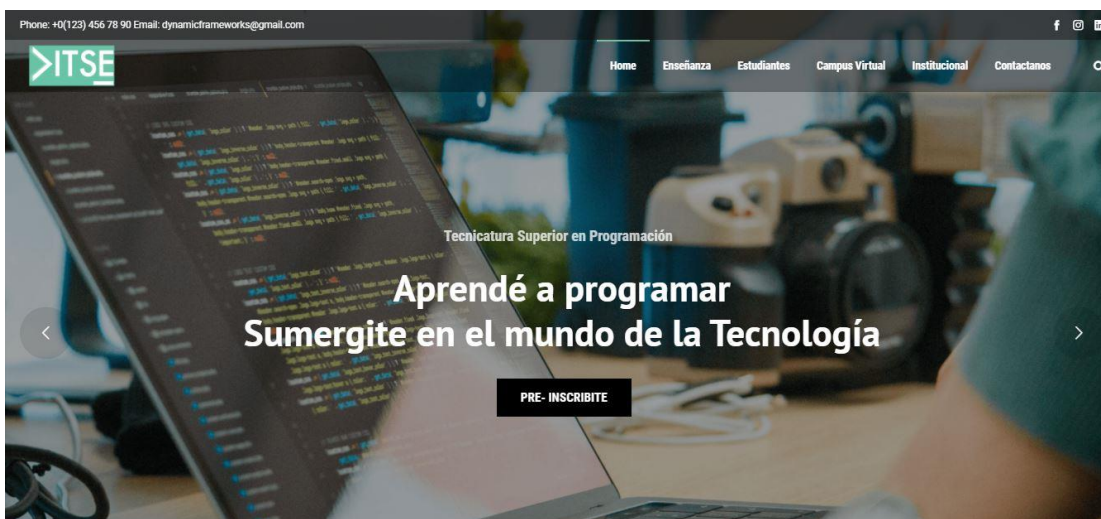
Phone: +0(123) 456 78 90 Email: dynamicframeworks@gmail.com

ITSE

Home Enseñanza Estudiantes Campus Virtual Institucional Contactanos

Tecnicatura Superior en Programación

Aprendé a programar
Sumergite en el mundo de la Tecnología

PRE- INSCRIBITE